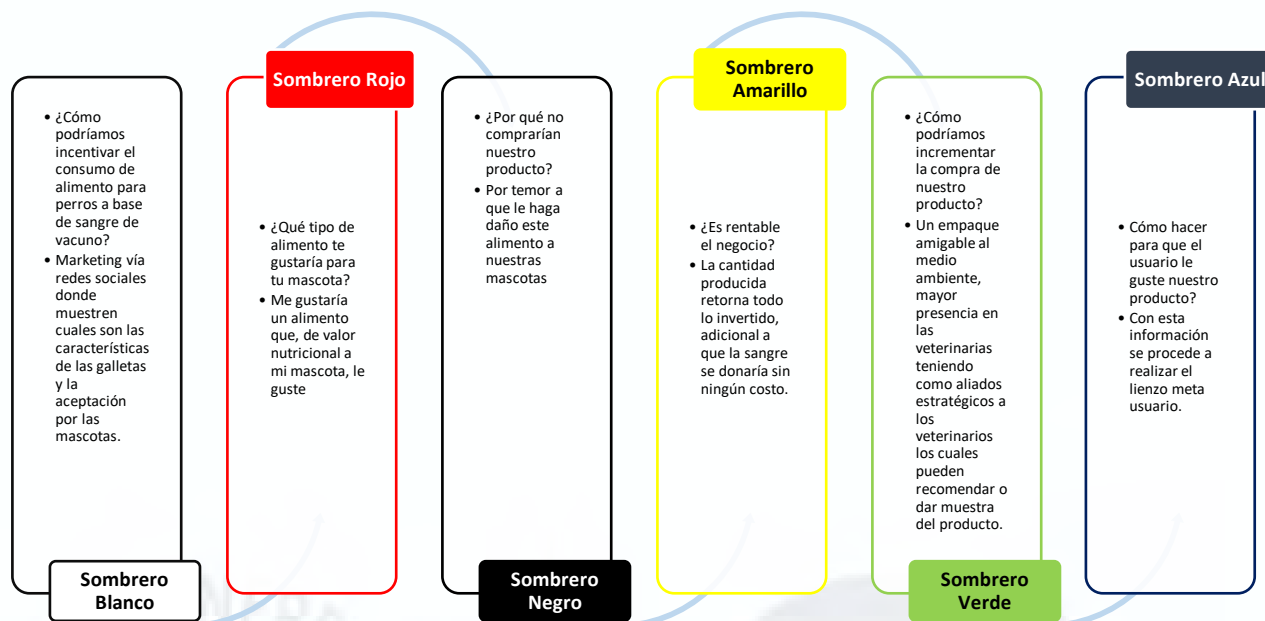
• ¿Cómo podríamos incentivar el consumo de alimento para perros a base de sangre de vacuno?
• Marketing vía redes sociales donde muestren cuales son las características de las galletas y la aceptación por las mascotas.

Sombrero Blanco

Sombrero Rojo

• ¿Qué tipo de alimento te gustaría para tu mascota?
• Me gustaría un alimento que, de valor nutricional a mi mascota, le guste

• ¿Por qué no comprarían nuestro producto?
• Por temor a que le haga daño este alimento a nuestras mascotas

Sombrero Negro

Sombrero Amarillo

• ¿Es rentable el negocio?
• La cantidad producida retorna todo lo invertido, adicional a que la sangre se donaría sin ningún costo.

• ¿Cómo podríamos incrementar la compra de nuestro producto?
• Un empaque amigable al medio ambiente, mayor presencia en las veterinarias teniendo como aliados estratégicos a los veterinarios los cuales pueden recomendar o dar muestra del producto.

Sombrero Verde

Sombrero Azul

• Cómo hacer para que el usuario le guste nuestro producto?
• Con esta información se procede a realizar el lienzo meta usuario.